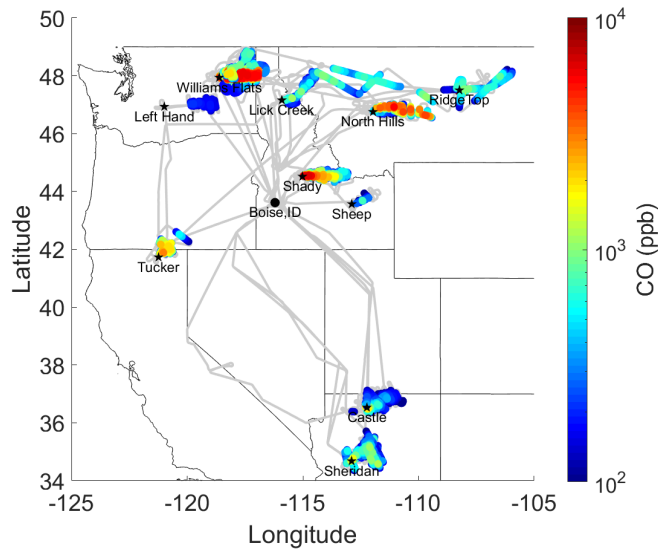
50
48
46
44
42
40
38
36
34
Latitude
-125
-120
-115
-110
-105
Longitude
Williams Flats
Left Hand
Lick Creek
North Hills
RidgeTop
Shady
Boise,ID
Sheep
Tucker
Castle
Sheridan
$10^4$
$10^3$
$10^2$
CO (ppb)